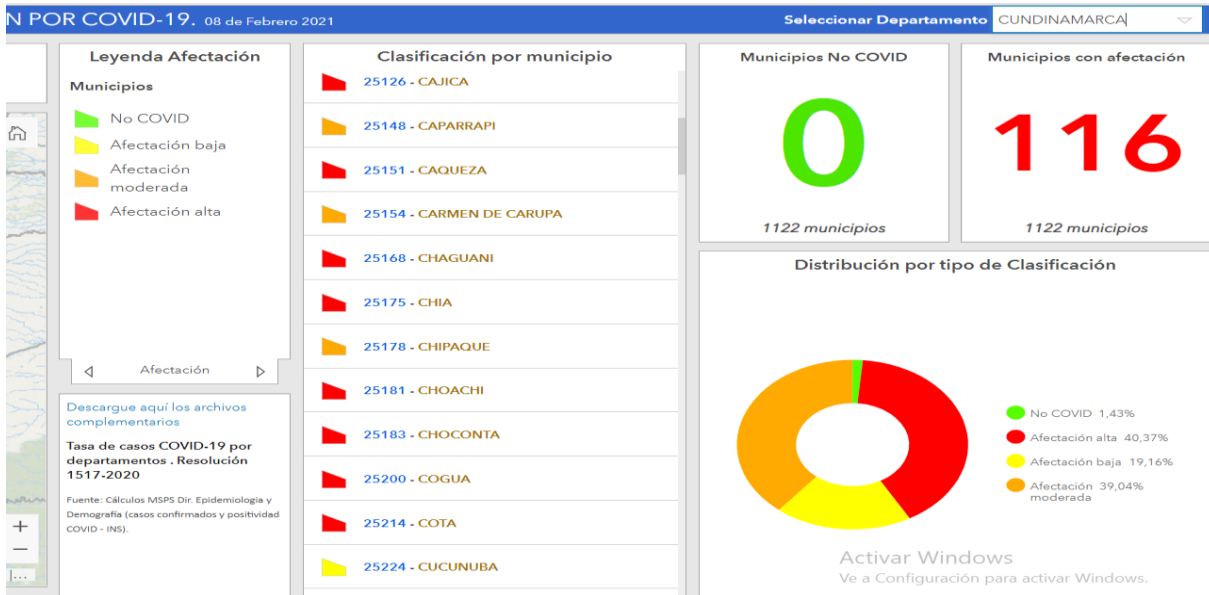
N POR COVID-19. 08 de Febrero 2021

Seleccionar Departamento CUNDINAMARCA

Leyenda Afectación

Municipios

No COVID

Afectación baja

Afectación moderada

Afectación alta

Afectación

Descargue aquí los archivos complementarios

Tasa de casos COVID-19 por departamentos . Resolución 1517-2020

Fuente: Cálculos MSPS Dir. Epidemiologia y Demografía (casos confirmados y positividad COVID - INS).

Clasificación por municipio

25126 - CAJICA

25148 - CAPARRAPI

25151 - CAQUEZA

25154 - CARMEN DE CARUPA

25168 - CHAGUANI

25175 - CHIA

25178 - CHIPAQUE

25181 - CHOACHI

25183 - CHOCONTA

25200 - COGUA

25214 - COTA

25224 - CUCUNUBA

Municipios No COVID

0

1122 municipios

Municipios con afectación

116

1122 municipios

Distribución por tipo de Clasificación

No COVID 1,43%

Afectación alta 40,37%

Afectación baja 19,16%

Afectación moderada 39,04%

Activar Windows
Ve a Configuración para activar Windows.